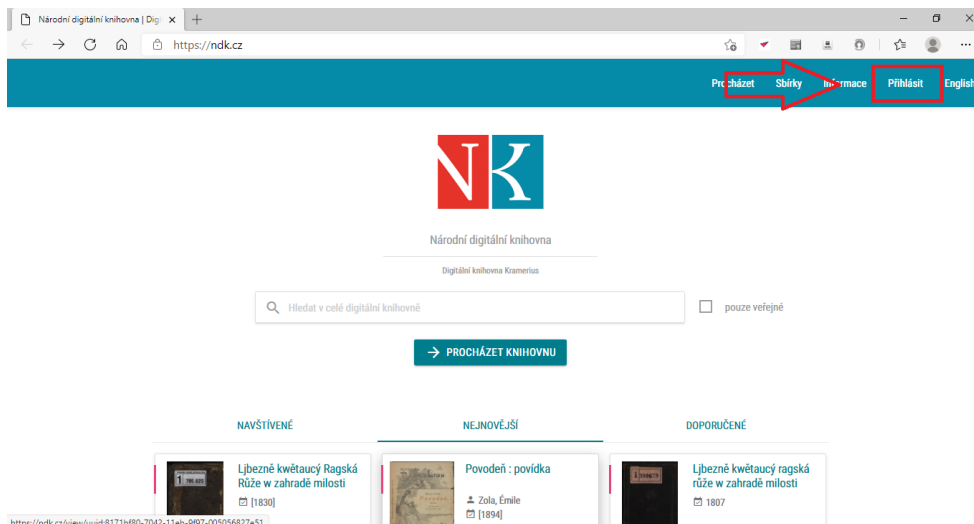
Národní digitální knihovna | Digi ×

https://ndk.cz

Procházet Sbírky Informace Přihlásit English

NK

Národní digitální knihovna

Digitální knihovna Kramerius

Hledat v celé digitální knihovně

pouze veřejné

PROCHÁZET KNIHOVNU

NAVŠTÍVENÉ

NEJNOVĚJŠÍ

DOPORUČENÉ

Ljbezně kwětaucý Ragská Růže w zahradě milosti

[1830]

Povodeň : povídka

Zola, Émile

[1894]

Ljbezně kwětaucý ragská růže w zahradě milosti

1807

https://ndk.cz/view/uuid:8171bf80-7042-11eb-9f97-005056827e51